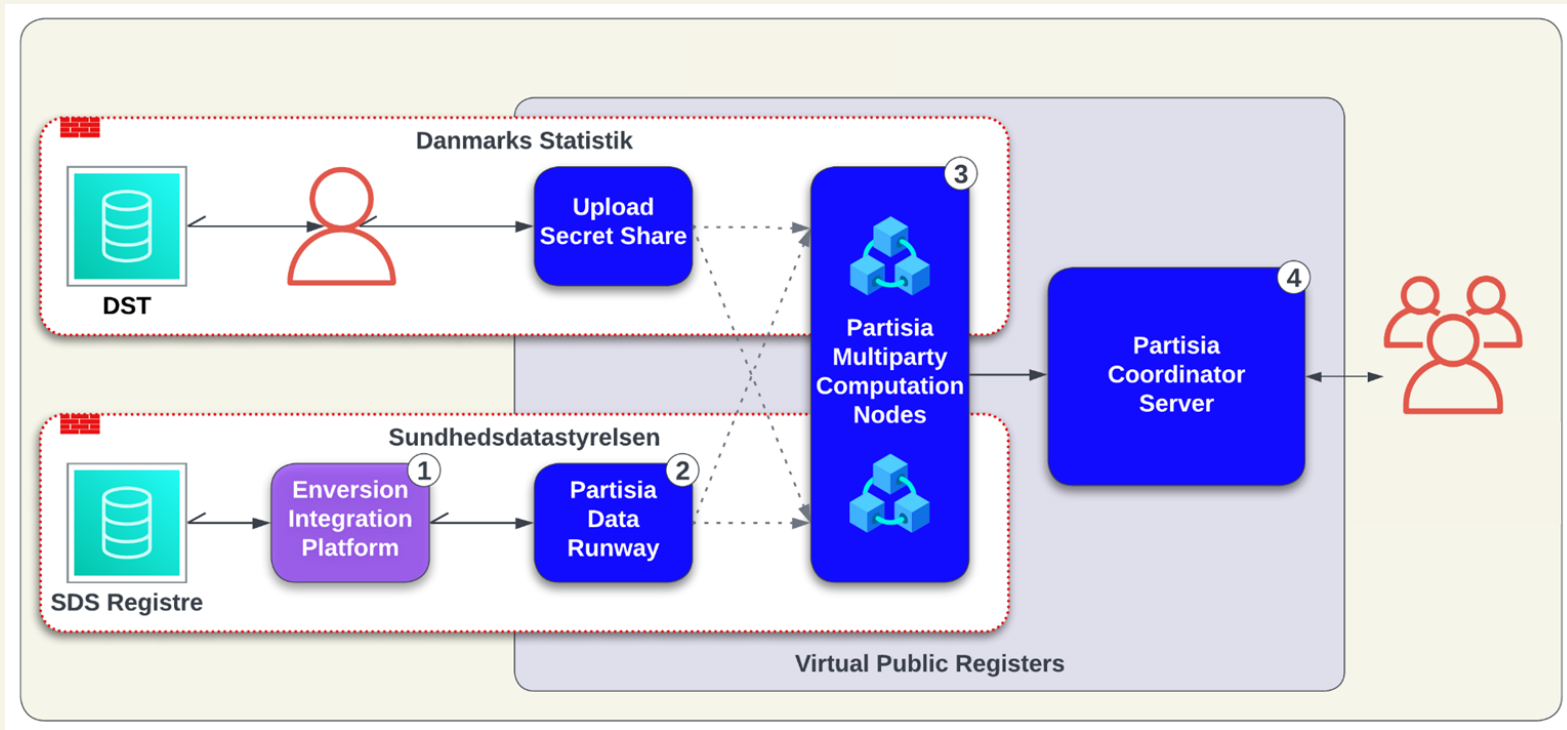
Danmarks Statistik

DST

Upload Secret Share

3

Partisia Multiparty Computation Nodes

4

Partisia Coordinator Server

Sundhedsdatastyrelsen

SDS Registre

1

Enversion Integration Platform

2

Partisia Data Runway

Virtual Public Registers